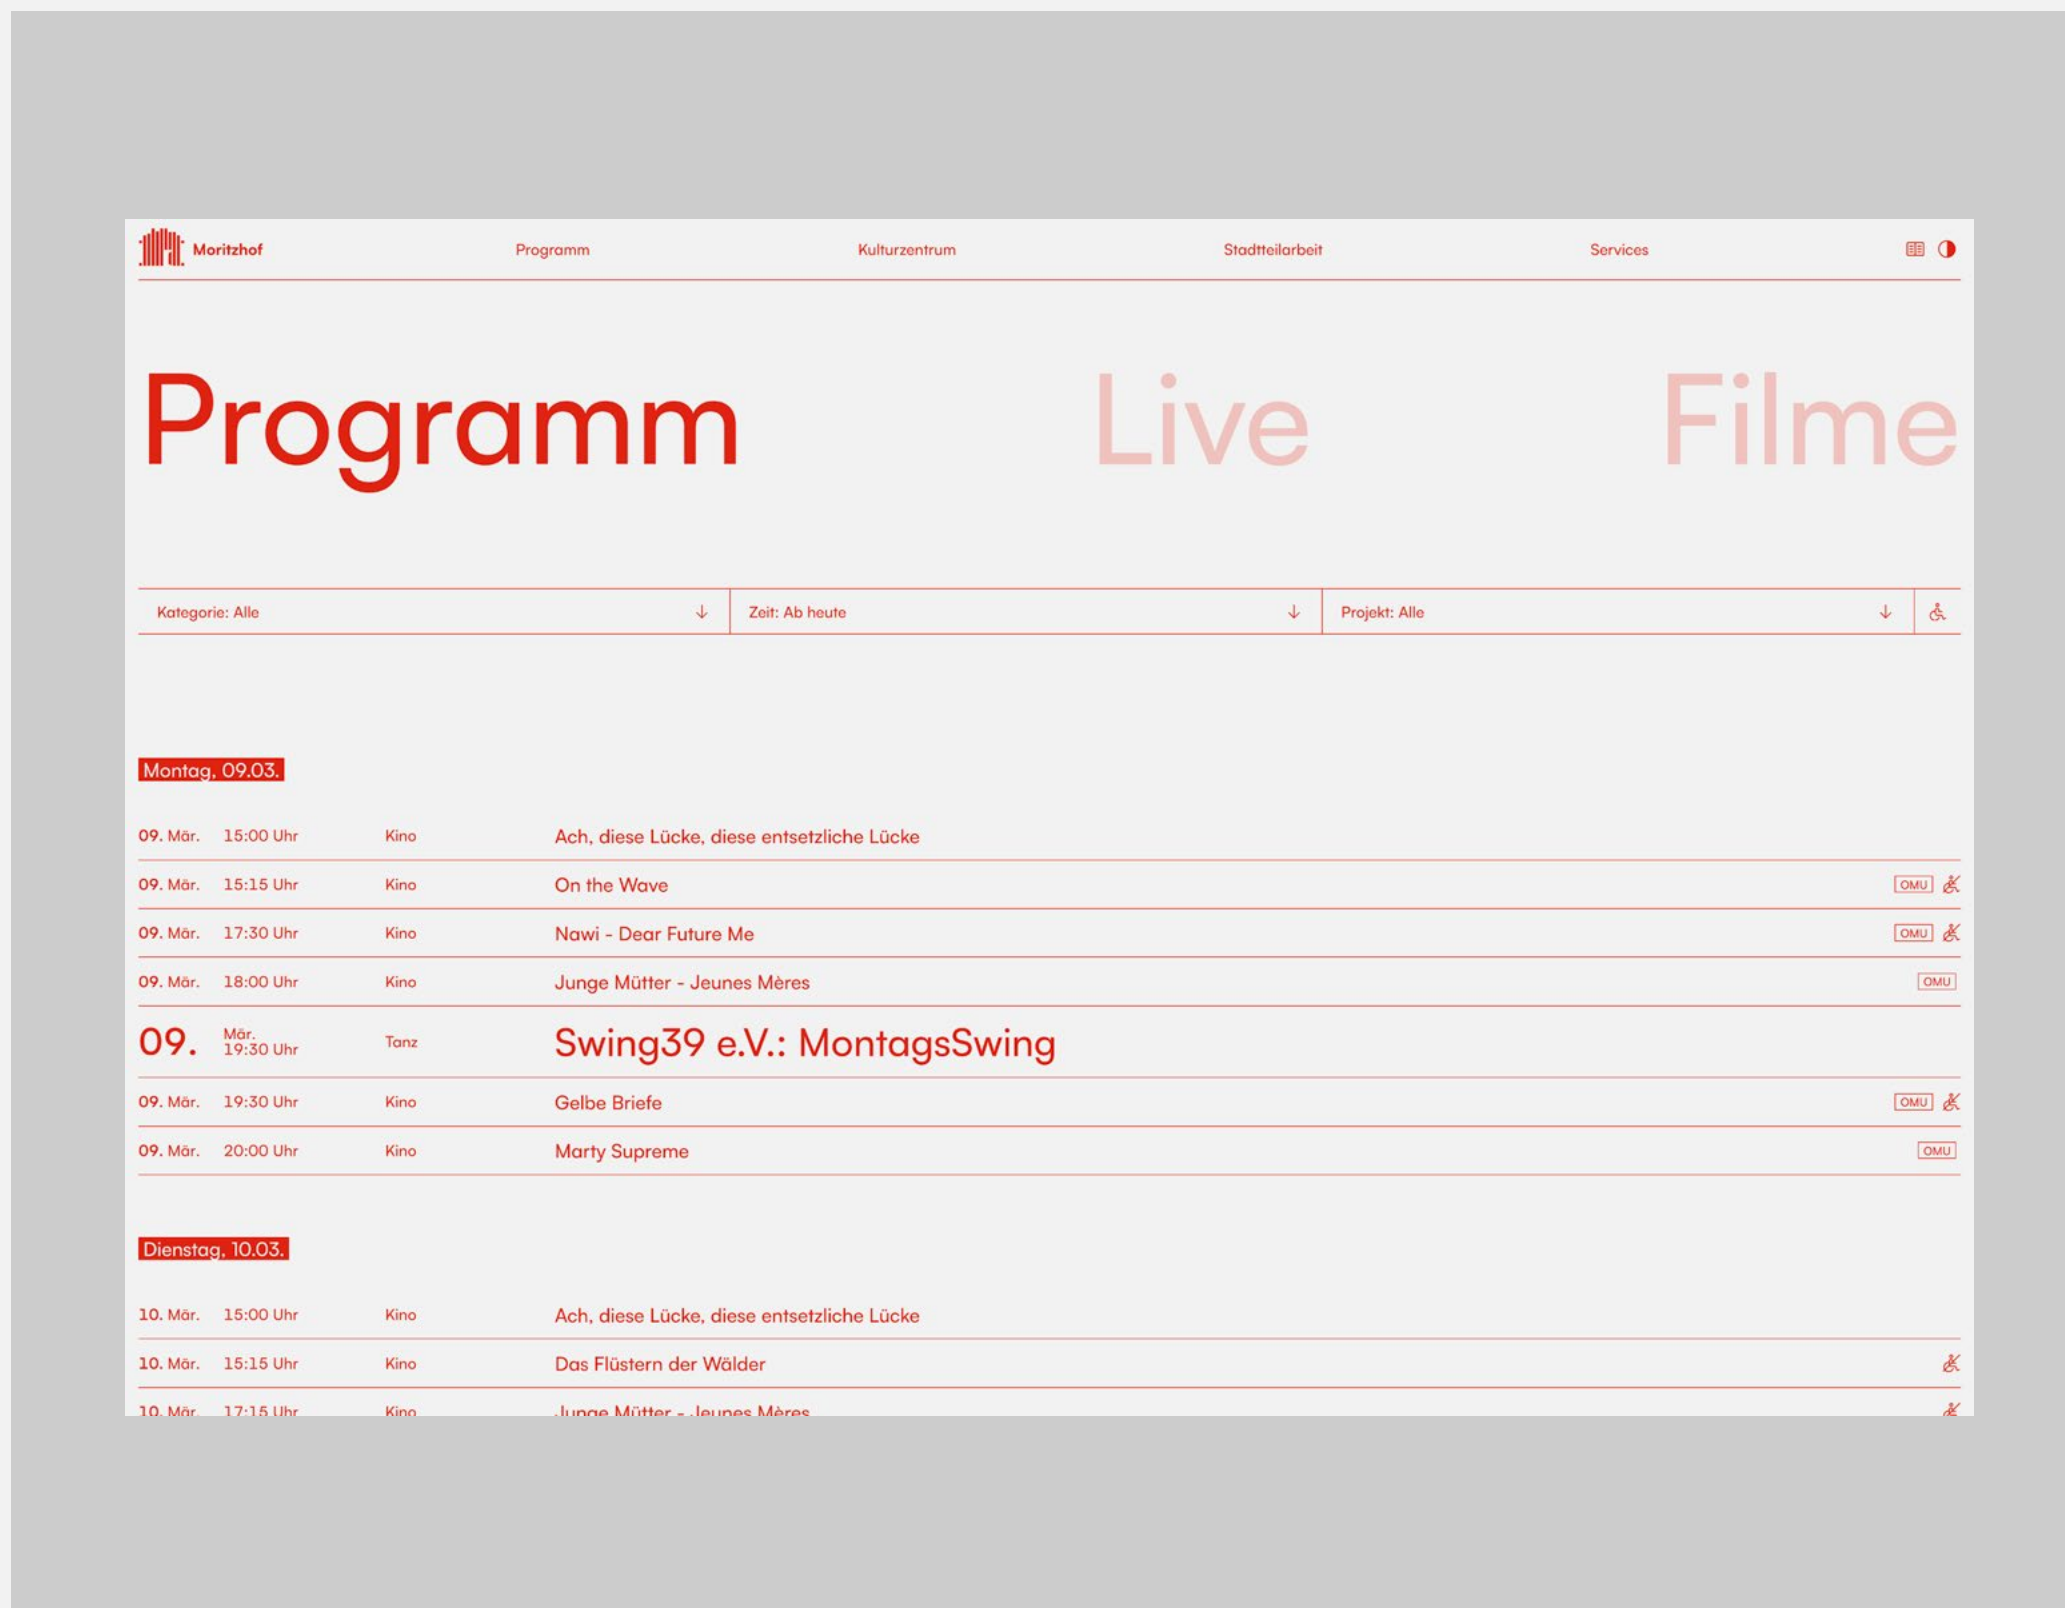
Moritzhof Programm Kulturzentrum Stadtteilarbeit Services

Programm Live Filme

Kategorie: Alle ↓ Zeit: Ab heute ↓ Projekt: Alle ↓

Montag, 09.03.

| | | | | |
|---|---|---|---|---|
| 09. Mär. | 15:00 Uhr | Kino | Ach, diese Lücke, diese entsetzliche Lücke | |
| 09. Mär. | 15:15 Uhr | Kino | On the Wave | OMU |
| 09. Mär. | 17:30 Uhr | Kino | Nawi - Dear Future Me | OMU |
| 09. Mär. | 18:00 Uhr | Kino | Junge Mütter - Jeunes Mères | OMU |
| 09. Mär. | 19:30 Uhr | Tanz | Swing39 e.V.: MontagsSwing | |
| 09. Mär. | 19:30 Uhr | Kino | Gelbe Briefe | OMU |
| 09. Mär. | 20:00 Uhr | Kino | Marty Supreme | OMU |

Dienstag, 10.03.

| | | | | |
|---|---|---|---|---|
| 10. Mär. | 15:00 Uhr | Kino | Ach, diese Lücke, diese entsetzliche Lücke | |
| 10. Mär. | 15:15 Uhr | Kino | Das Flüstern der Wälder | |
| 10. Mär. | 17:15 Uhr | Kino | Junge Mütter - Jeunes Mères | |